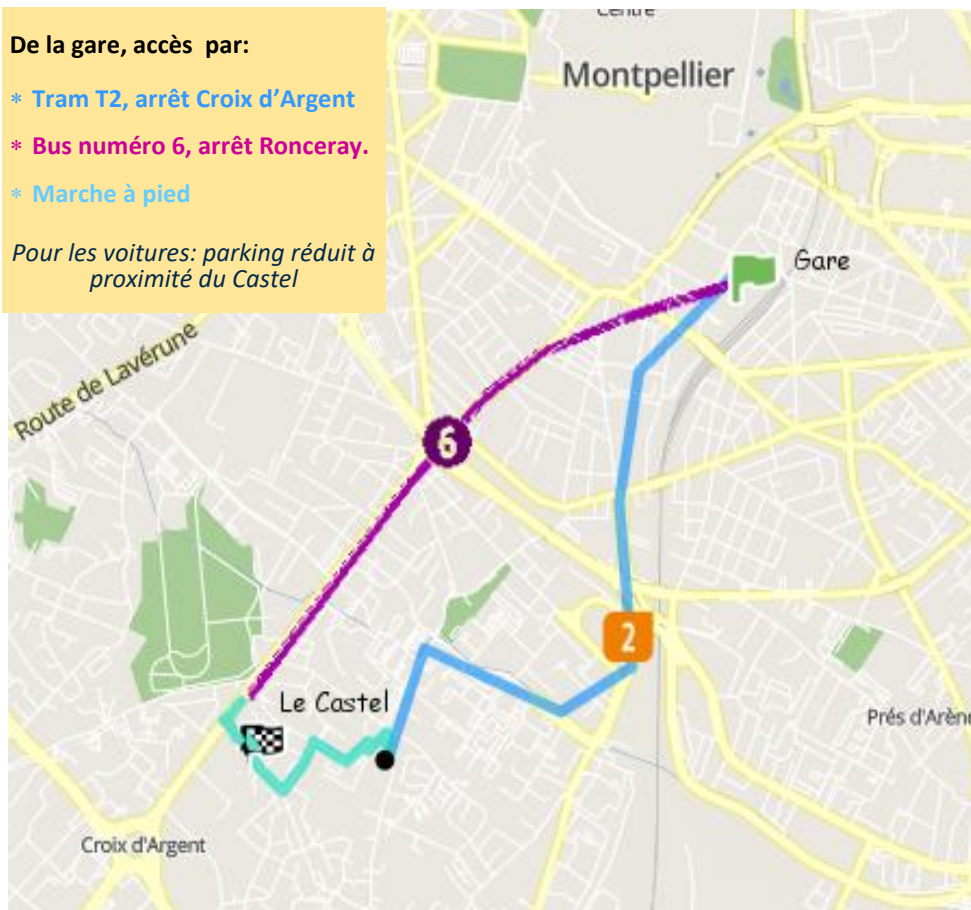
De la gare, accès par:

* Tram T2, arrêt Croix d'Argent

* Bus numéro 6, arrêt Ronceray.

* Marche à pied

Pour les voitures: parking réduit à proximité du Castel

Centre

Montpellier

Gare

Route de Lavérune

6

2

Le Castel

Prés d'Arène

Croix d'Argent